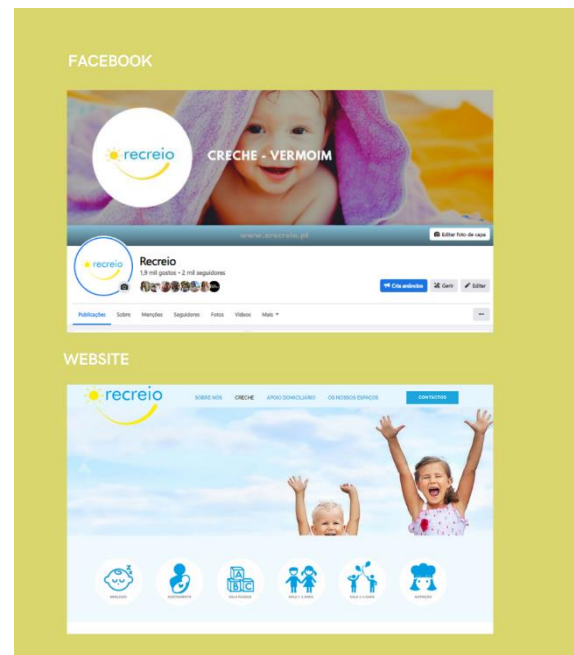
FACEBOOK

recreio

CRECHE - VERMOIM

www.arecreio.pt

Editar foto de capa

recreio

Recreio

1,9 mil gostos • 2 mil seguidores

Criar anúncio

Gerir

Editar

Publicações Sobre Menções Seguidores Fotos Vídeos Mais

WEBSITE

recreio

SOBRE NÓS CRECHE APOIO DOMICILIÁRIO OS NOSSOS ESPAÇOS

CONTACTOS

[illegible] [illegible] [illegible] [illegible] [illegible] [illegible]